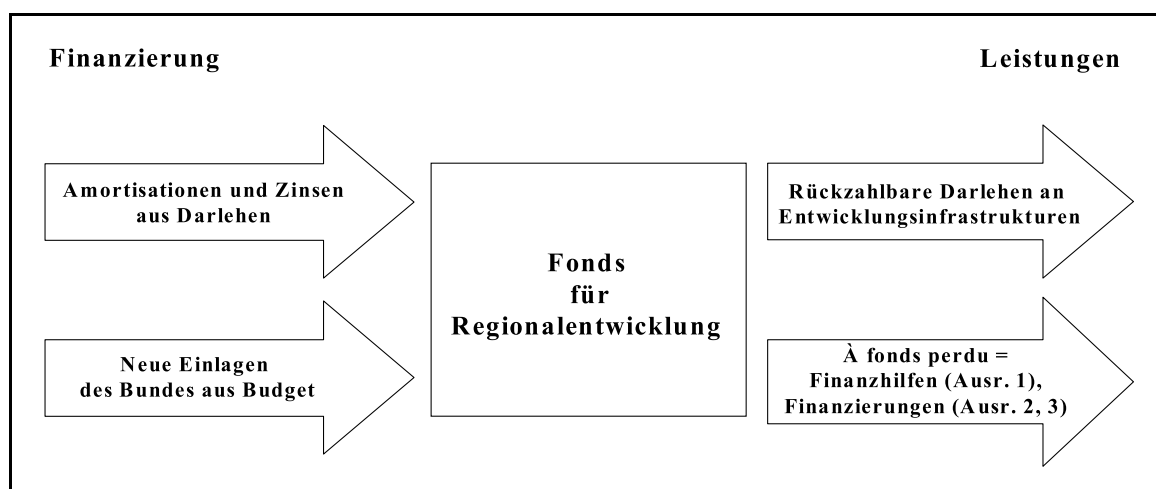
Finanzierung

Leistungen

Amortisationen und Zinsen aus Darlehen

Neue Einlagen des Bundes aus Budget

Fonds für Regionalentwicklung

Rückzahlbare Darlehen an Entwicklungsinfrastrukturen

À fonds perdu = Finanzhilfen (Ausr. 1), Finanzierungen (Ausr. 2, 3)